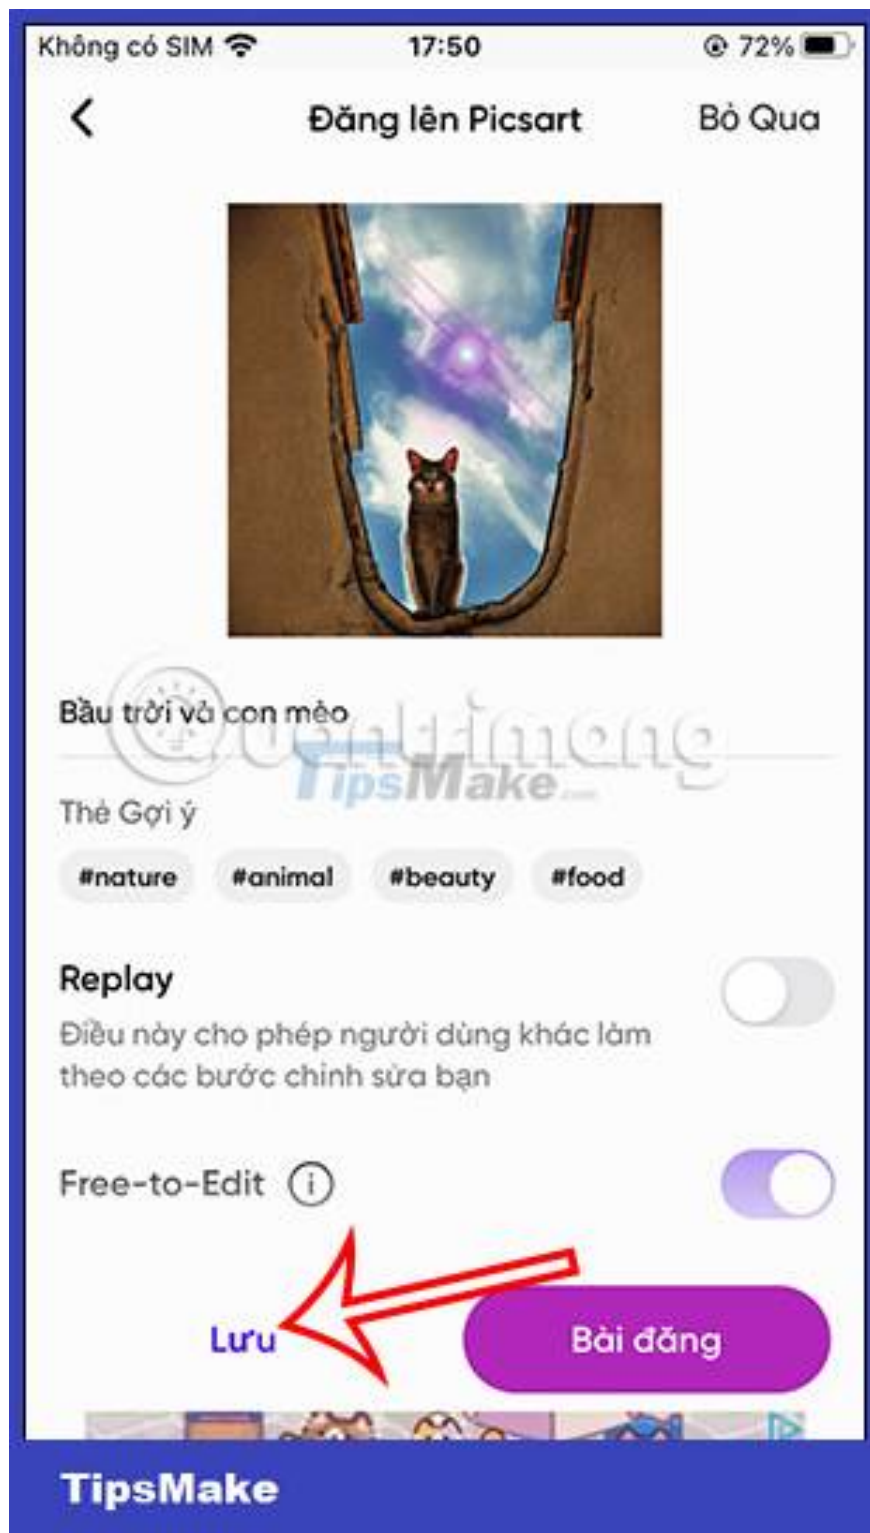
Không có SIM 17:50 72%

Đăng lên Picsart

Bỏ Qua

Bầu trời và con mèo

Quantrimang

TipsMake

Thẻ Gợi ý

#nature #animal #beauty #food

Replay

Điều này cho phép người dùng khác làm theo các bước chỉnh sửa bạn

Free-to-Edit

Lưu

Bài đăng

TipsMake